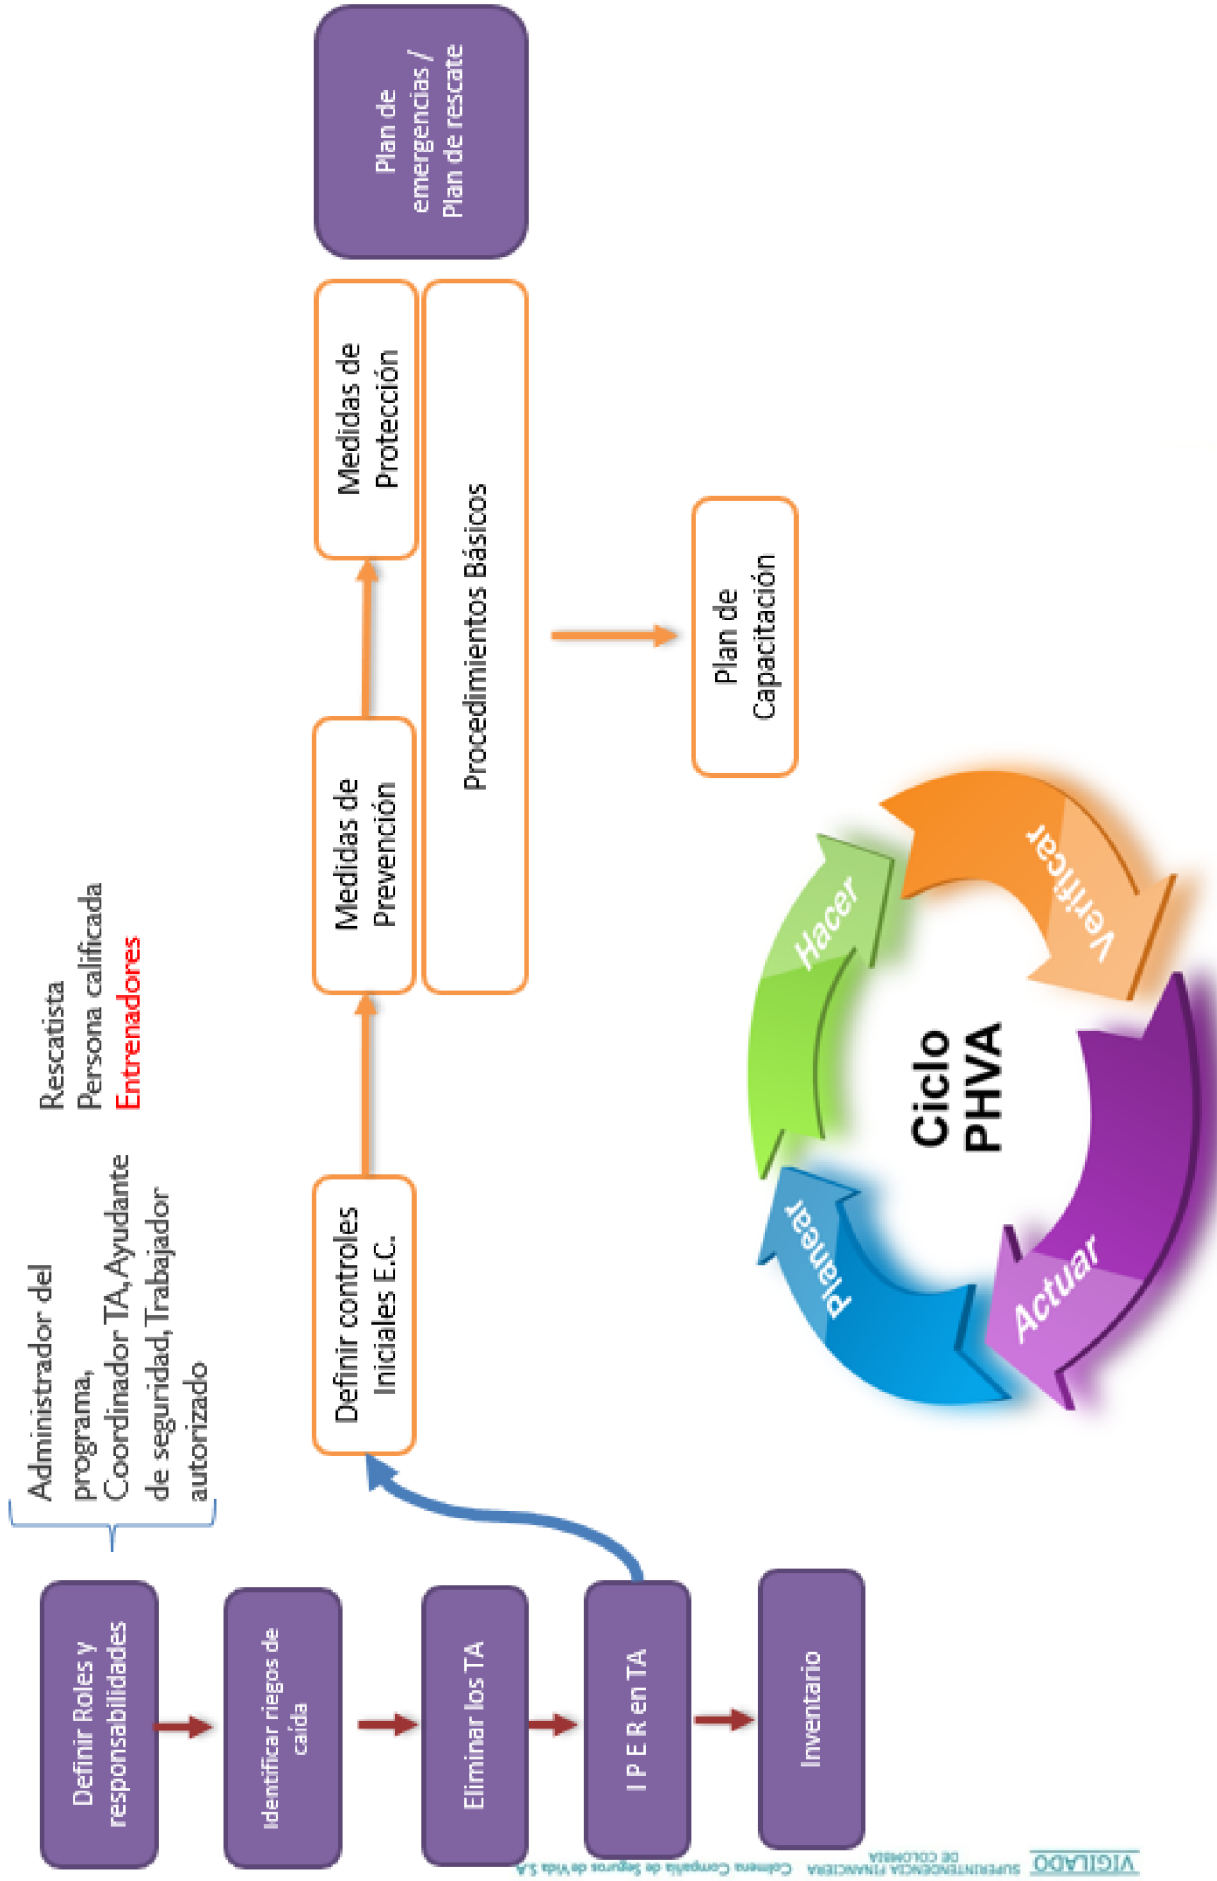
Definir Roles y responsabilidades

Identificar riegos de caída

Eliminar los TA

I P E R en TA

Inventario

Administrador del programa, Coordinador TA, Ayudante de seguridad, Trabajador autorizado

Rescatista
Persona calificada
Entrenadores

Definir controles Iniciales E.C.

Medidas de Prevención

Medidas de Protección

Procedimientos Básicos

Plan de emergencias / Plan de rescate

Plan de Capacitación

Ciclo PHVA

Planear

Hacer

Verificar

Actuar

VIGILADO SUPERINTENDENCIA FINANCIERA DE COLOMBIA

Colmena Compañía de Seguros de Vida S.A